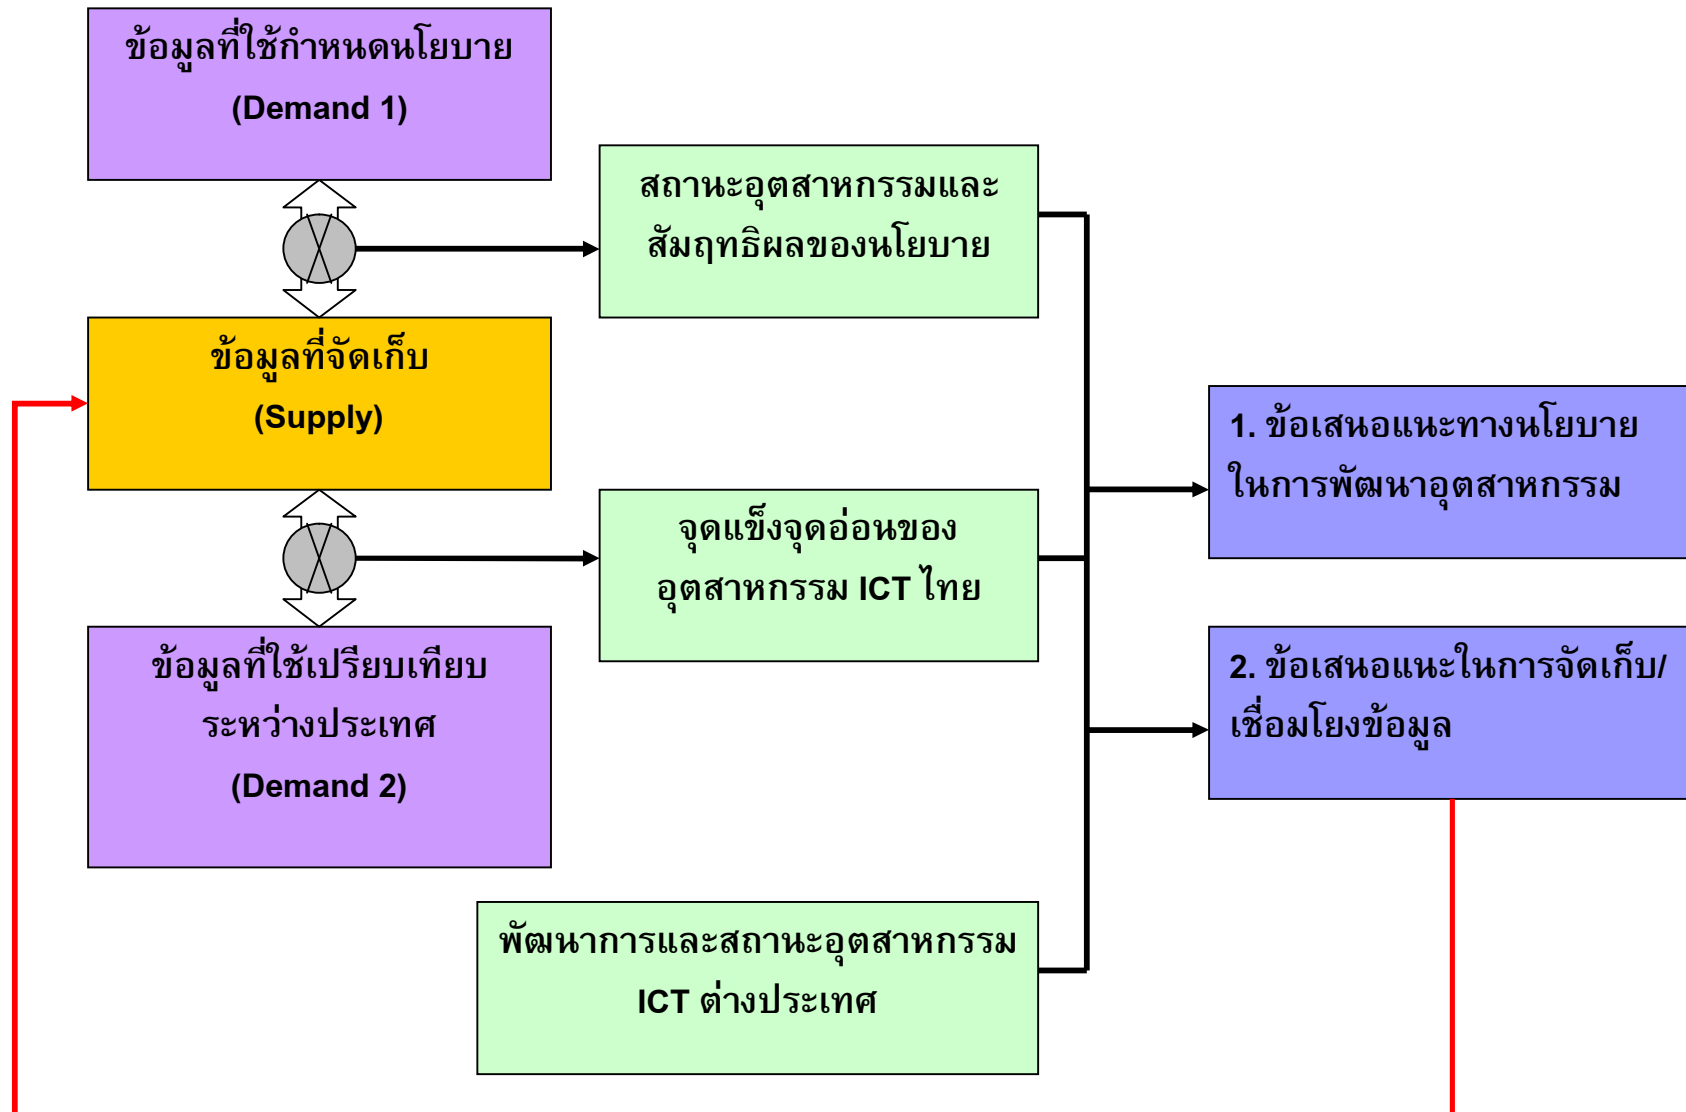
ข้อมูลที่ใช้กำหนดนโยบาย
(Demand 1)

สถานะอุตสาหกรรมและสัมฤทธิผลของนโยบาย

ข้อมูลที่จัดเก็บ
(Supply)

1. ข้อเสนอแนะทางนโยบายในการพัฒนาอุตสาหกรรม

จุดแข็งจุดอ่อนของอุตสาหกรรม ICT ไทย

ข้อมูลที่ใช้เปรียบเทียบระหว่างประเทศ
(Demand 2)

2. ข้อเสนอแนะในการจัดเก็บ/เชื่อมโยงข้อมูล

พัฒนาการและสถานะอุตสาหกรรม ICT ต่างประเทศ